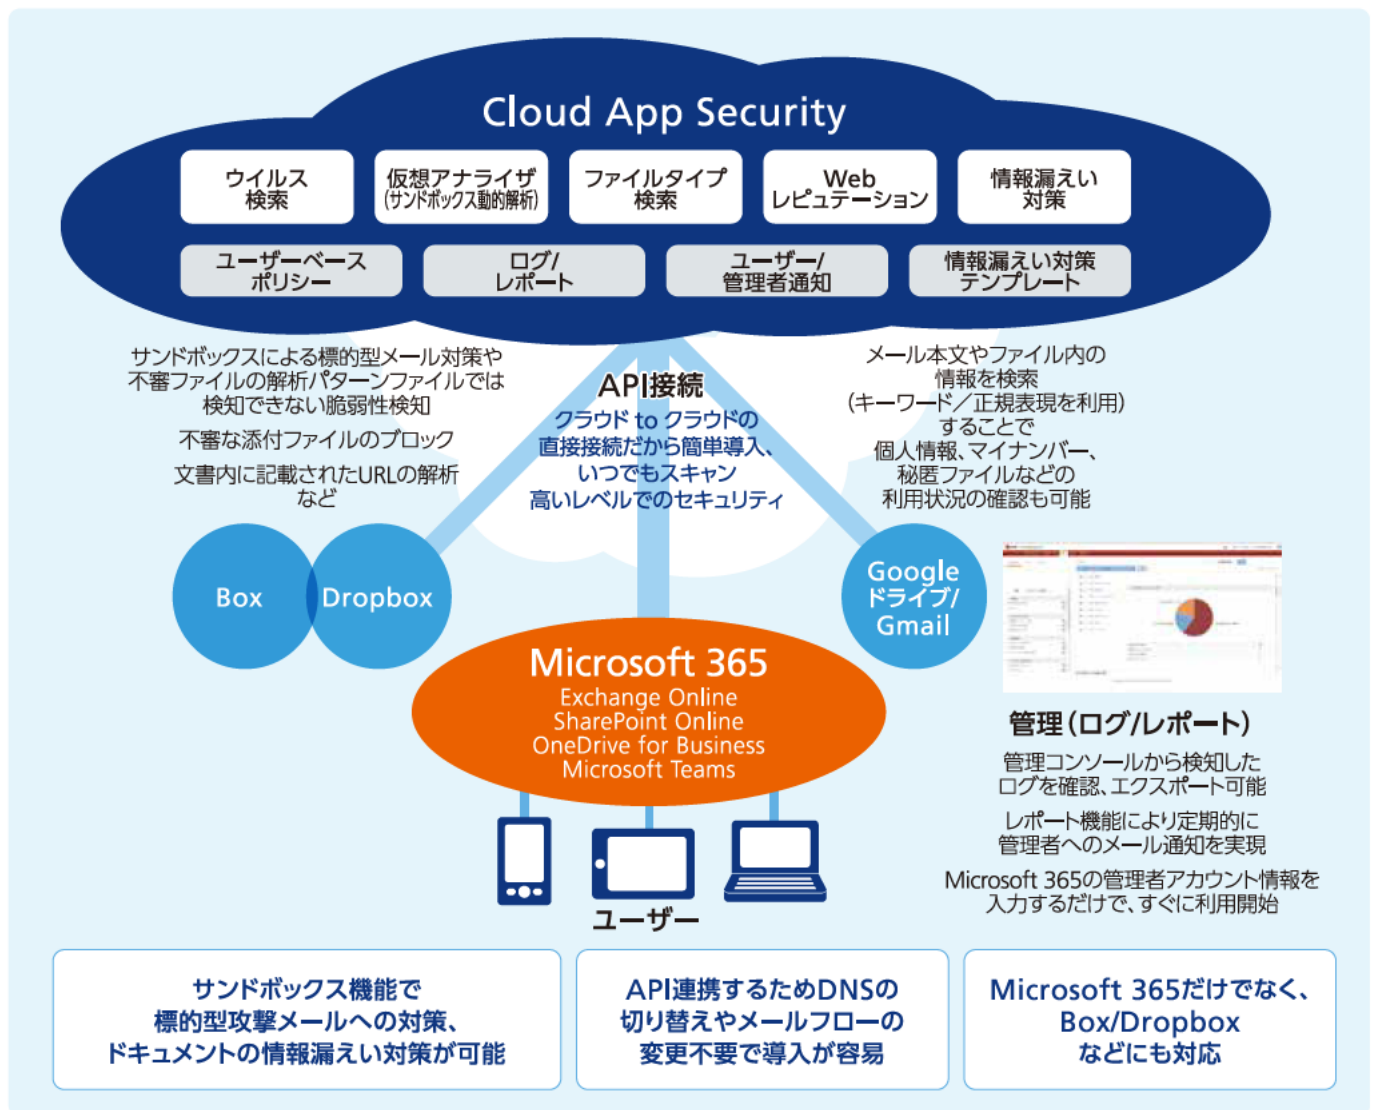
Cloud App Security

ウイルス検索

仮想アナライザ（サンドボックス動的解析）

ファイルタイプ検索

Web レピュテーション

情報漏えい対策

ユーザーベースポリシー

ログ/レポート

ユーザー/管理者通知

情報漏えい対策テンプレート

サンドボックスによる標的型メール対策や不審ファイルの解析パターンファイルでは検知できない脆弱性検知

不審な添付ファイルのブロック

文書内に記載されたURLの解析など

API接続

クラウド to クラウドの直接接続だから簡単導入、いつでもスキャン高いレベルでのセキュリティ

メール本文やファイル内の情報を検索（キーワード／正規表現を利用）することで個人情報、マイナンバー、秘匿ファイルなどの利用状況の確認も可能

Box

Dropbox

Google ドライブ/ Gmail

Microsoft 365
Exchange Online
SharePoint Online
OneDrive for Business
Microsoft Teams

管理（ログ/レポート）

管理コンソールから検知したログを確認、エクスポート可能

レポート機能により定期的に管理者へのメール通知を実現

Microsoft 365の管理者アカウント情報を入力するだけで、すぐに利用開始

ユーザー

サンドボックス機能で標的型攻撃メールへの対策、ドキュメントの情報漏えい対策が可能

API連携するためDNSの切り替えやメールフローの変更不要で導入が容易

Microsoft 365だけでなく、Box/Dropboxなどにも対応